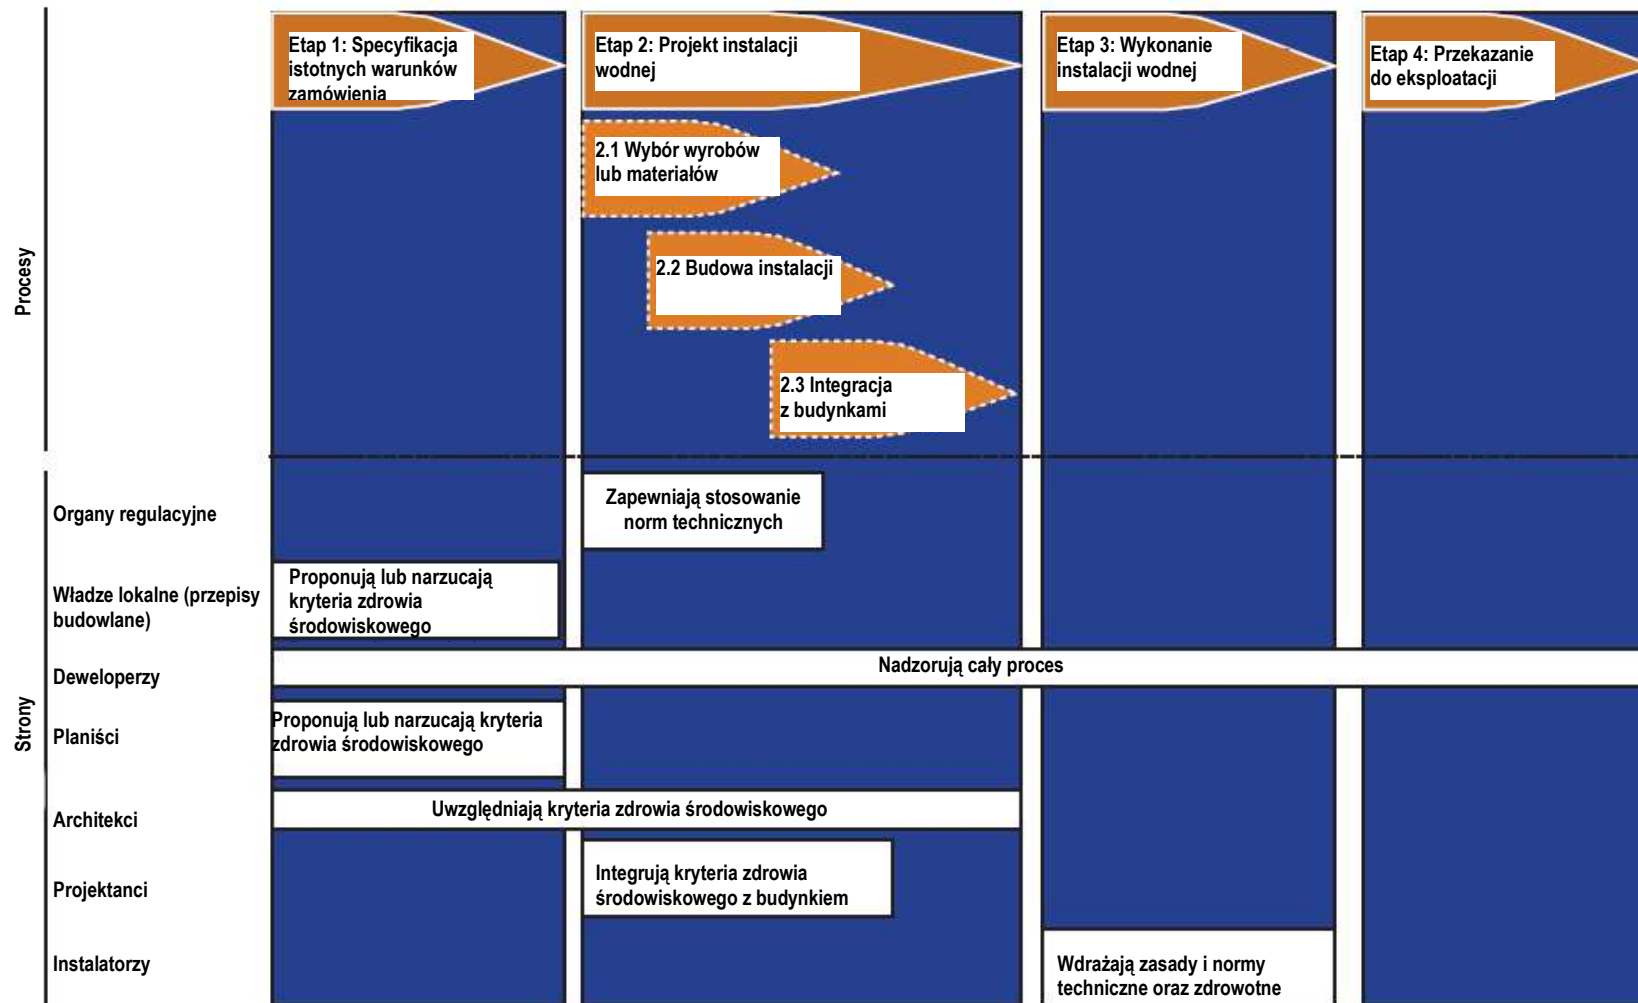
Procesy

Etap 1: Specyfikacja istotnych warunków zamówienia

Etap 2: Projekt instalacji wodnej

Etap 3: Wykonanie instalacji wodnej

Etap 4: Przekazanie do eksploatacji

2.1 Wybór wyrobów lub materiałów

2.2 Budowa instalacji

2.3 Integracja z budynkami

Strony

Organy regulacyjne

Zapewniają stosowanie norm technicznych

Władze lokalne (przepisy budowlane)

Proponują lub narzucają kryteria zdrowia środowiskowego

Deweloperzy

Nadzorują cały proces

Planiści

Proponują lub narzucają kryteria zdrowia środowiskowego

Architekci

Uwzględniają kryteria zdrowia środowiskowego

Projektanci

Integrują kryteria zdrowia środowiskowego z budynkiem

Instalatorzy

Wdrażają zasady i normy techniczne oraz zdrowotne